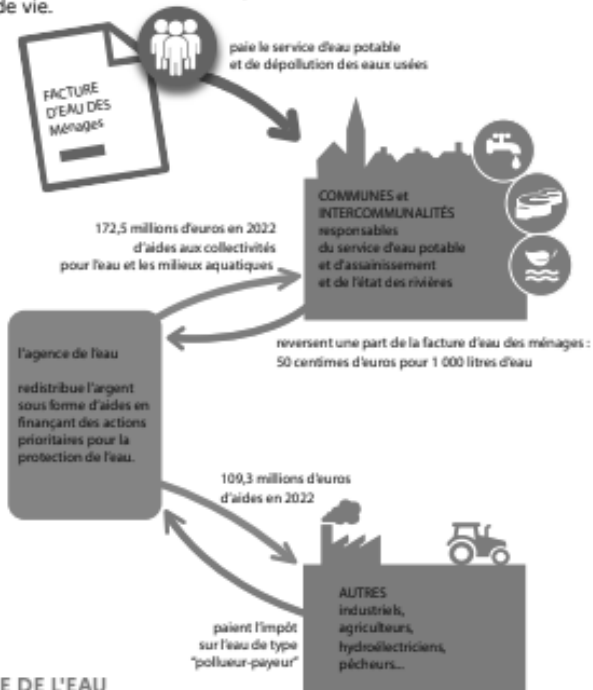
de vie.

FACTURE D'EAU DES Ménages

paie le service d'eau potable et de dépollution des eaux usées

COMMUNES et INTERCOMMUNALITÉS responsables du service d'eau potable et d'assainissement et de l'état des rivières

172,5 millions d'euros en 2022 d'aides aux collectivités pour l'eau et les milieux aquatiques

reversent une part de la facture d'eau des ménages : 50 centimes d'euros pour 1 000 litres d'eau

l'agence de l'eau

redistribue l'argent sous forme d'aides en finançant des actions prioritaires pour la protection de l'eau.

109,3 millions d'euros d'aides en 2022

AUTRES industriels, agriculteurs, hydroélectriciens, pêcheurs...

paient l'impôt sur l'eau de type "pollueur-payeur"

E DE L'EAU